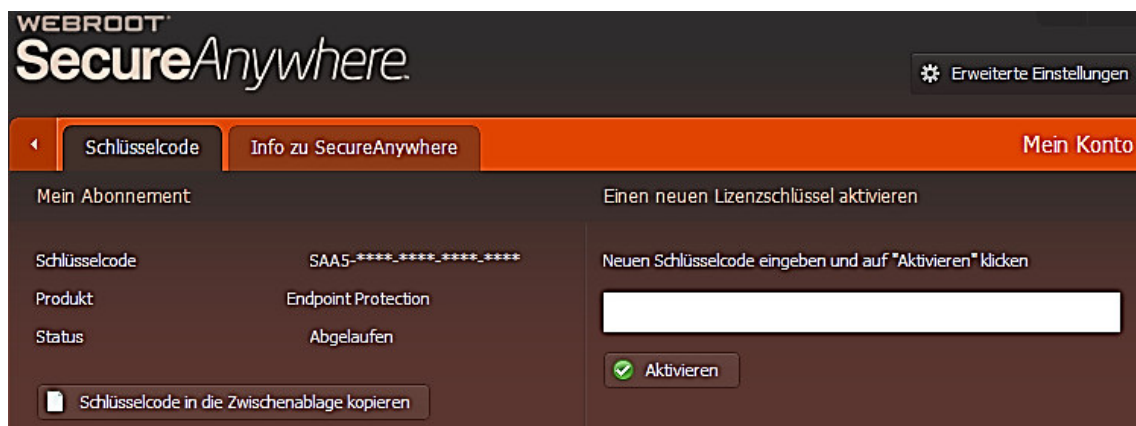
WEBROOT
SecureAnywhere.

Erweiterte Einstellungen

Schlüsselcode
Info zu SecureAnywhere
Mein Konto

Mein Abonnement

| | |
|---|---|
| Schlüsselcode | SAA5-****-****-****-**** |
| Produkt | Endpoint Protection |
| Status | Abgelaufen |

Schlüsselcode in die Zwischenablage kopieren

Einen neuen Lizenzschlüssel aktivieren

Neuen Schlüsselcode eingeben und auf "Aktivieren" klicken

Aktivieren